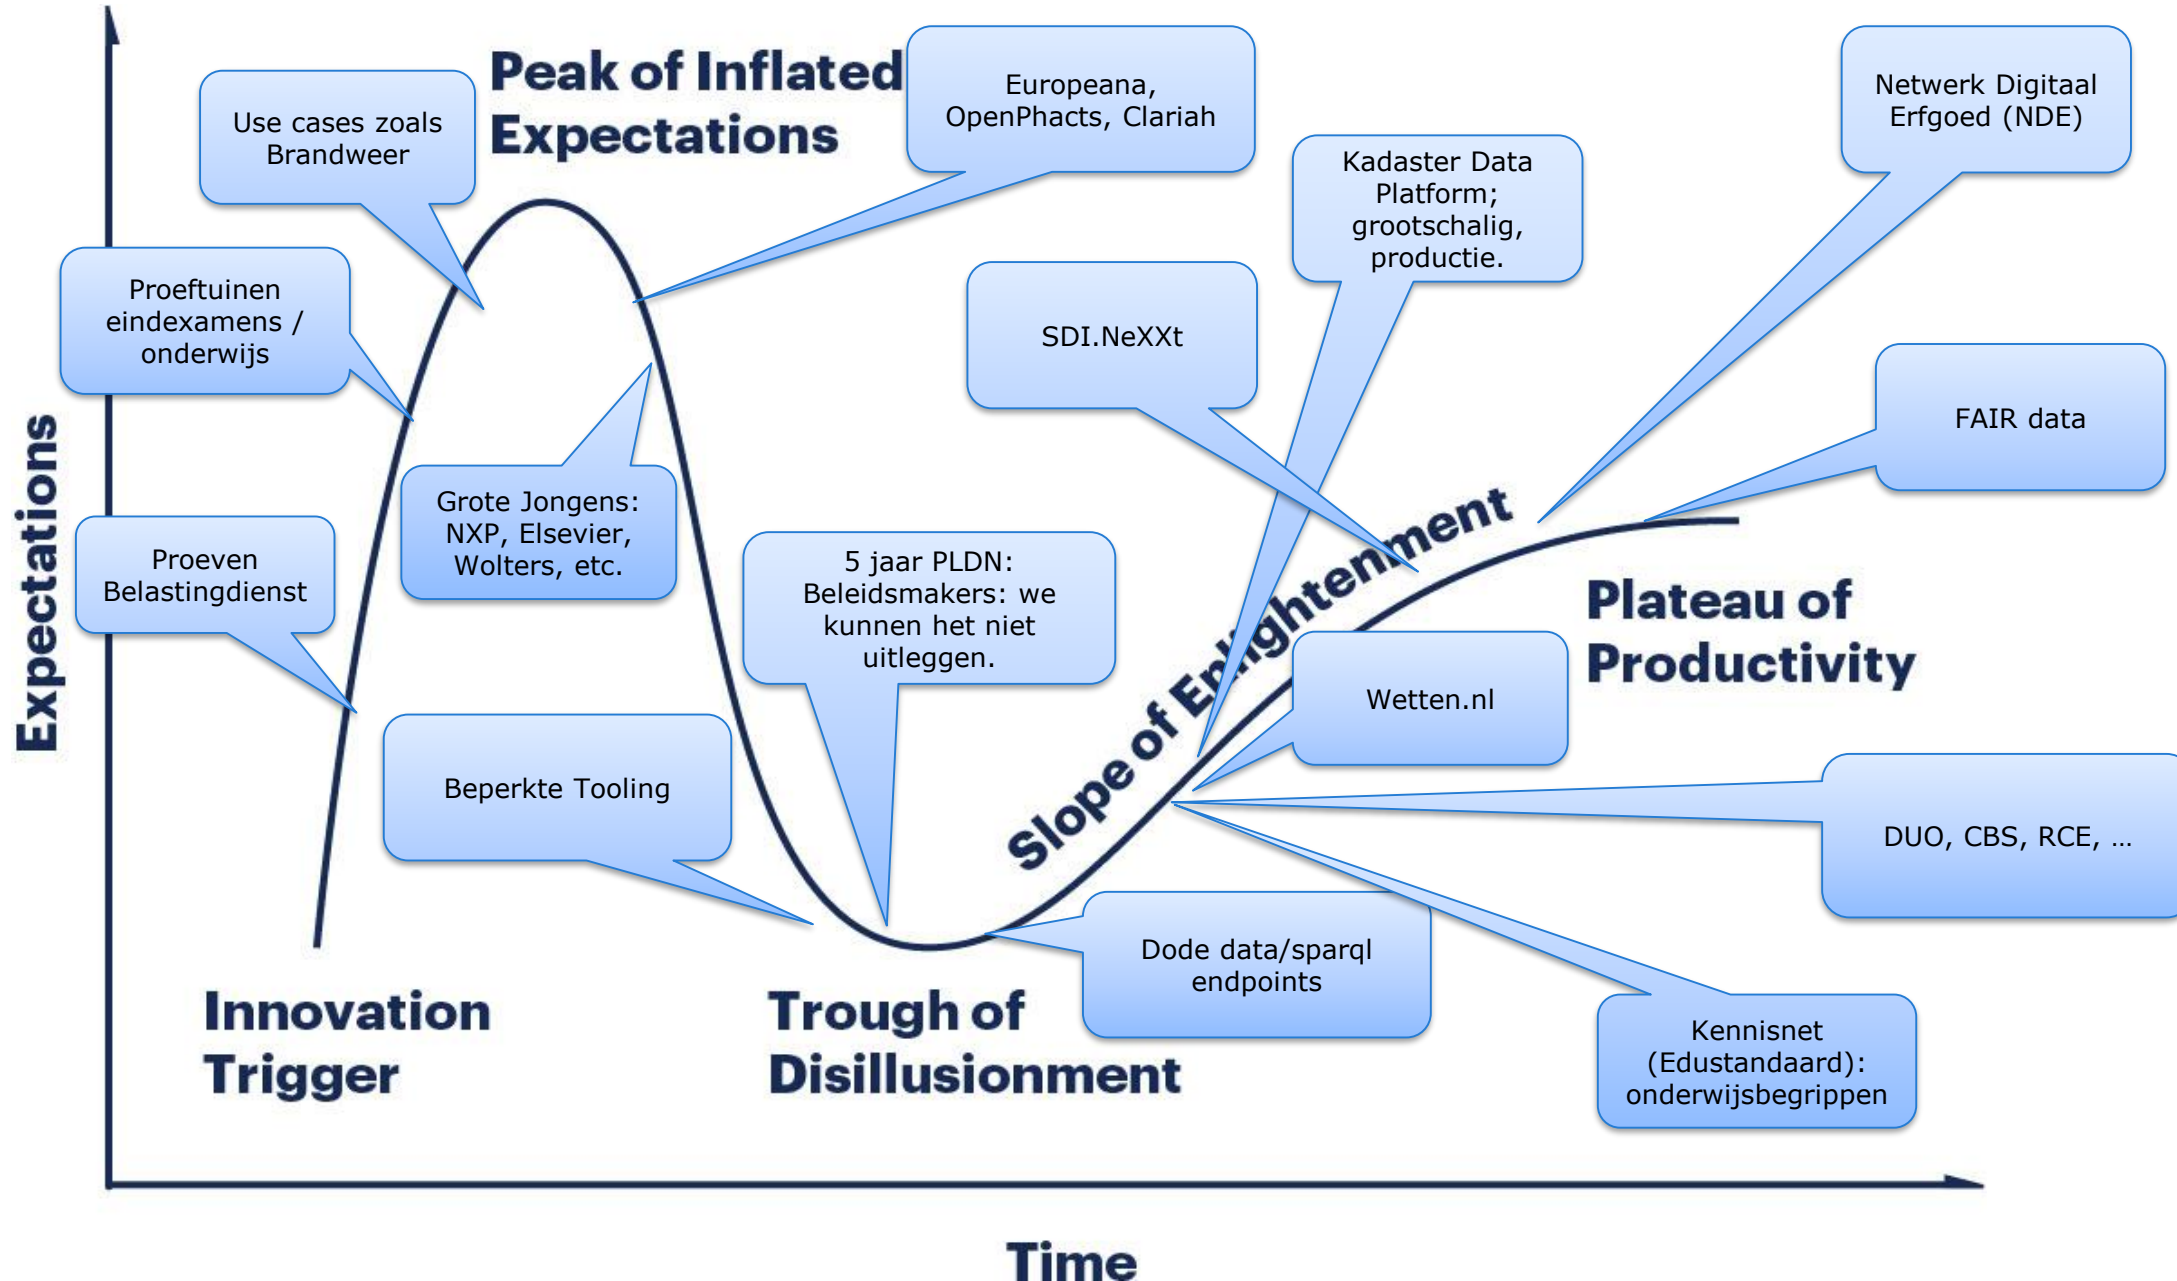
Expectations

Peak of Inflated Expectations

Use cases zoals Brandweer

Europeana, OpenPhacts, Clariah

Netwerk Digitaal Erfgoed (NDE)

Kadaster Data Platform; grootschalig, productie.

Proeftuinen eindexamens / onderwijs

SDI.NeXXt

FAIR data

Grote Jongens: NXP, Elsevier, Wolters, etc.

Proeven Belastingdienst

5 jaar PLDN: Beleidsmakers: we kunnen het niet uitleggen.

Slope of Enlightenment

Plateau of Productivity

Wetten.nl

Beperkte Tooling

DUO, CBS, RCE, …

Dode data/sparql endpoints

Innovation Trigger

Trough of Disillusionment

Kennisnet (Edustandaard): onderwijsbegrippen

Time